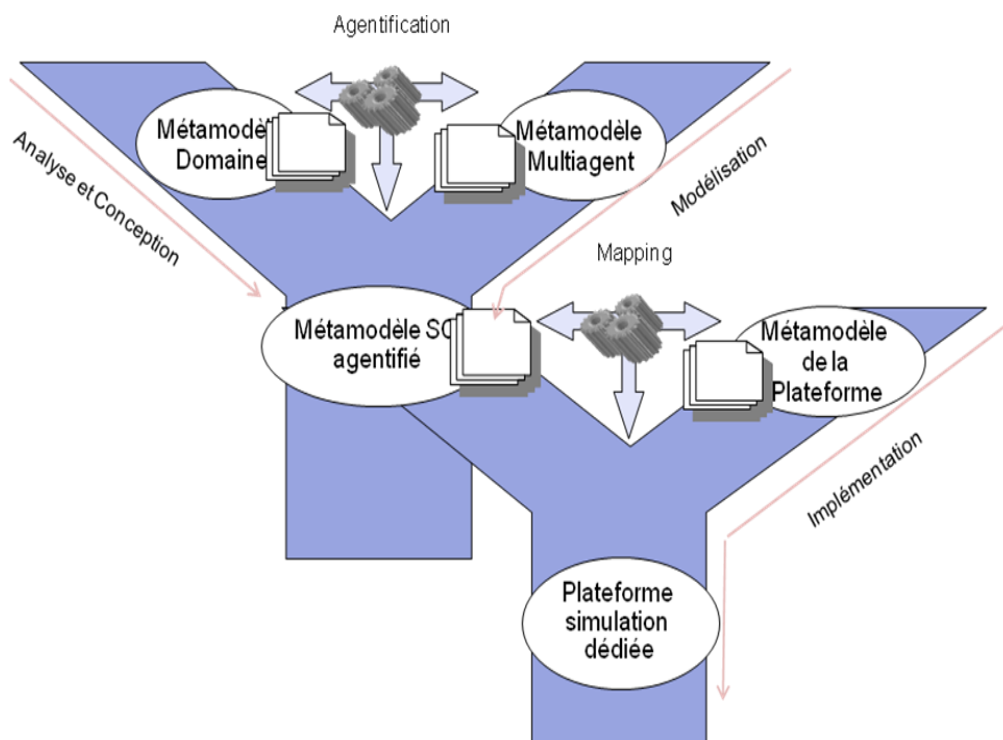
Agentification

Métamodèle Domaine

Métamodèle Multiagent

Analyse et Conception

Modélisation

Mapping

Métamodèle SC agentifié

Métamodèle de la Plateforme

Implémentation

Plateforme simulation dédiée